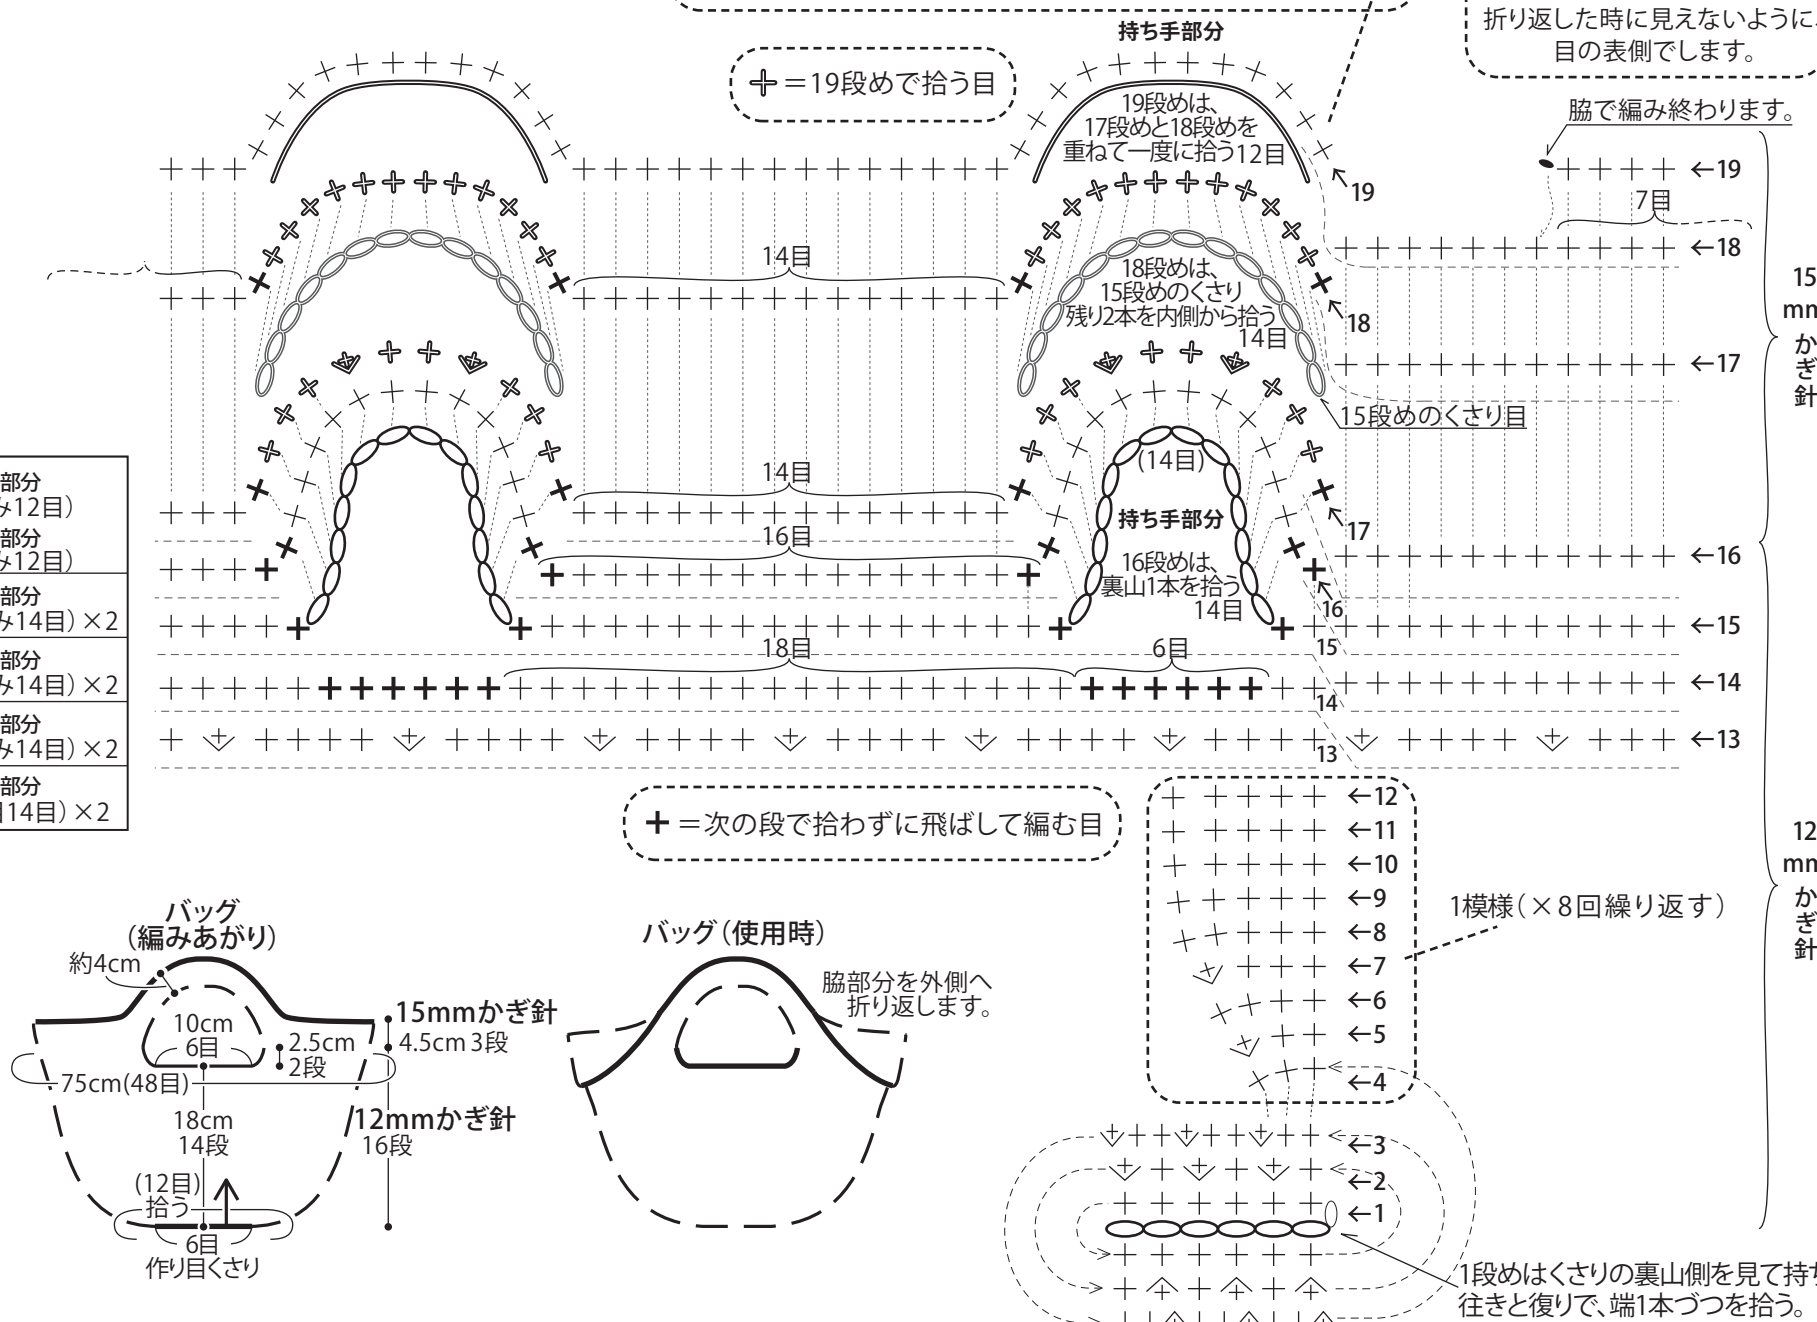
持ち手部分

折り返した時に見えないように、目の表側でします。

＝19段めで拾う目

19段めは、17段めと18段めを重ねて一度に拾う12目

脇で編み終わります。

←19

19

7目

14目

18段めは、15段めのくさり残り2本を内側から拾う14目

←18

18

←17

15段めのくさり目

15 mm かぎ針

部分（12目）
部分（12目）
部分（14目）×2
部分（14目）×2
部分（14目）×2
部分（14目）×2

14目

(14目)

持ち手部分

17

16目

←16

16段めは、裏山1本を拾う14目

16

←15

15

18目

6目

←14

14

←13

13

＝次の段で拾わずに飛ばして編む目

←12
←11
←10
←9
←8
←7
←6
←5
←4
←3
←2
←1

12 mm かぎ針

1模様（×8回繰り返す）

バッグ（編みあがり）

約4cm

10cm 6目

2.5cm 2段

15mmかぎ針 4.5cm 3段

75cm(48目)

18cm 14段

12mmかぎ針 16段

(12目) 拾う

6目 作り目くさり

バッグ（使用時）

脇部分を外側へ折り返します。

1段めはくさりの裏山側を見て持ち往きと復りで、端1本づつを拾う。